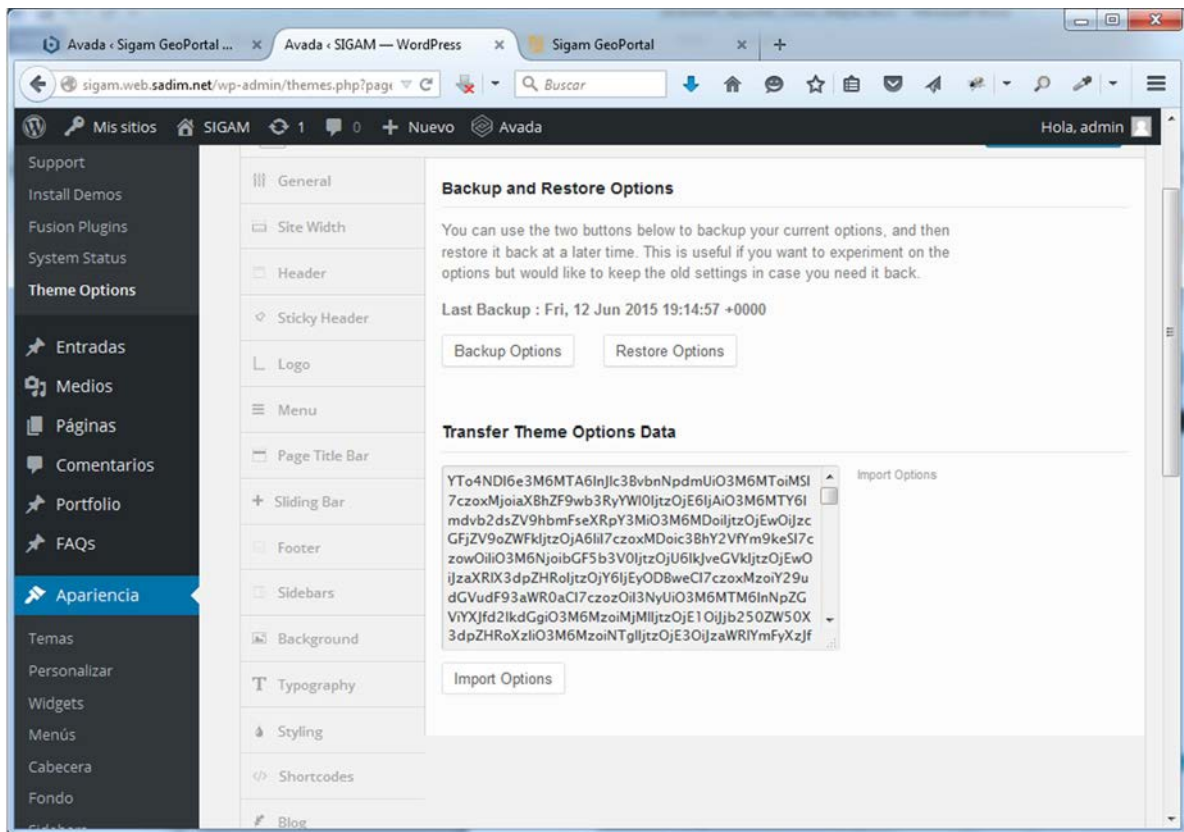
Avada ‹ Sigam GeoPortal ... × Avada ‹ SIGAM — WordPress × Sigam GeoPortal × +

sigam.web.sadim.net/wp-admin/themes.php?page Buscar

Mis sitios SIGAM 1 0 + Nuevo Avada Hola, admin

Support
Install Demos
Fusion Plugins
System Status
Theme Options
Entradas
Medios
Páginas
Comentarios
Portfolio
FAQs
Apariencia
Temas
Personalizar
Widgets
Menús
Cabecera
Fondo

General
Site Width
Header
Sticky Header
Logo
Menu
Page Title Bar
Sliding Bar
Footer
Sidebars
Background
Typography
Styling
Shortcodes
Blog

Backup and Restore Options

You can use the two buttons below to backup your current options, and then restore it back at a later time. This is useful if you want to experiment on the options but would like to keep the old settings in case you need it back.

Last Backup : Fri, 12 Jun 2015 19:14:57 +0000

Backup Options Restore Options

Transfer Theme Options Data

YTo4NDI6e3M6MTA6InJlc3BvbnNpdmUiO3M6MToiMSI7czoxMjoiaXBhZF9wb3RyYWl0IjtzOjE6IjAiO3M6MTY6Imdvb2dsZV9hbmFseXRpY3MiO3M6MDoiljtzOjEwOiJzcGFjZV9oZWFkljtzOjA6Iil7czoxMDoic3BhY2VfYm9keSI7czowOiIiO3M6NjoibGF5b3V0IjtzOjU6IkJveGVkIjtzOjEwOiJzaXRlX3dpZHRoIjtzOjY6IjEyODBweCI7czoxMzoiY29udGVudF93aWR0aCI7czozOiI3NyUiO3M6MTM6InNpZGViYXJfd2lkdGgiO3M6MzoiMjMlIjtzOjE1OiJjb250ZW50X3dpZHRoXzIiO3M6MzoiNTglIjtzOjE3OiJzaWRlYmFyXzJf

Import Options

Import Options